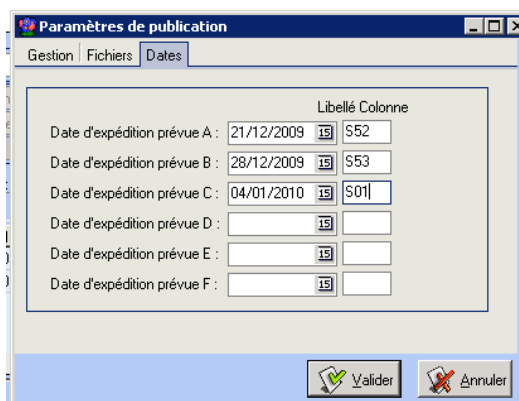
Paramètres de publication

Gestion | Fichiers | Dates

Libellé Colonne

| | | |
|---|---|---|
| Date d'expédition prévue A : | 21/12/2009 15 | S52 |
| Date d'expédition prévue B : | 28/12/2009 15 | S53 |
| Date d'expédition prévue C : | 04/01/2010 15 | S01 |
| Date d'expédition prévue D : | 15 | |
| Date d'expédition prévue E : | 15 | |
| Date d'expédition prévue F : | 15 | |

Valider Annuler